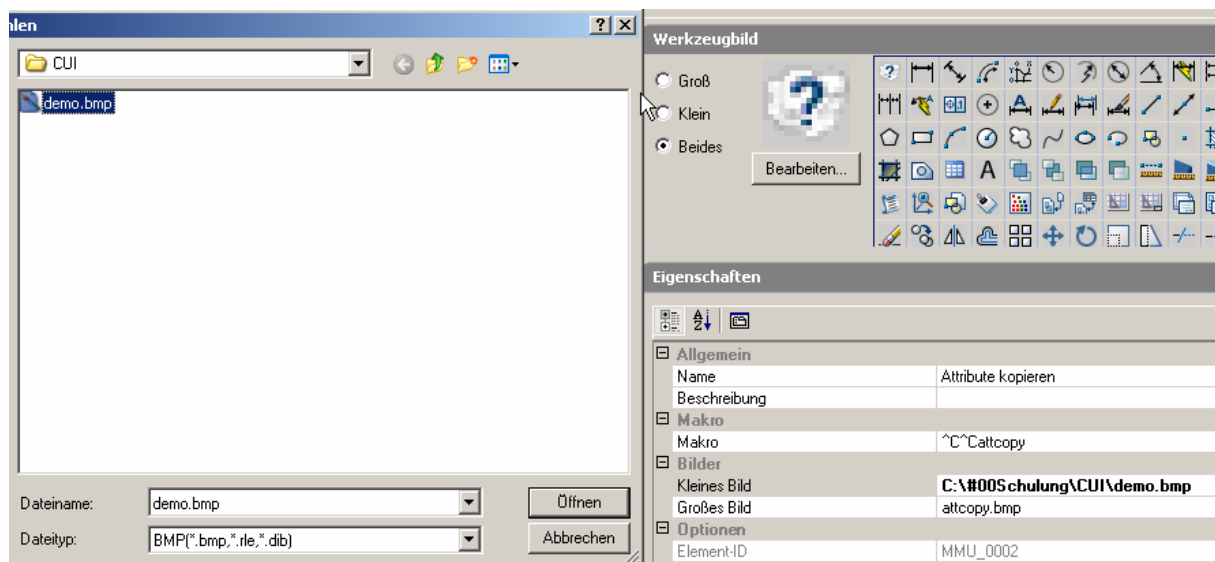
hlen

? X

CUI

demo.bmp

Dateiname: demo.bmp

Öffnen

Dateityp: BMP(*.bmp,*.rle,*.dib)

Abbrechen

Werkzeugbild

Groß

Klein

Beides

Bearbeiten...

Eigenschaften

| | |
|---|---|
| ⊟ Allgemein | |
| Name | Attribute kopieren |
| Beschreibung | |
| ⊟ Makro | |
| Makro | ^C^Cattcopy |
| ⊟ Bilder | |
| Kleines Bild | C:\#00Schulung\CUI\demo.bmp |
| Großes Bild | attcopy.bmp |
| ⊟ Optionen | |
| Element-ID | MMU_0002 |